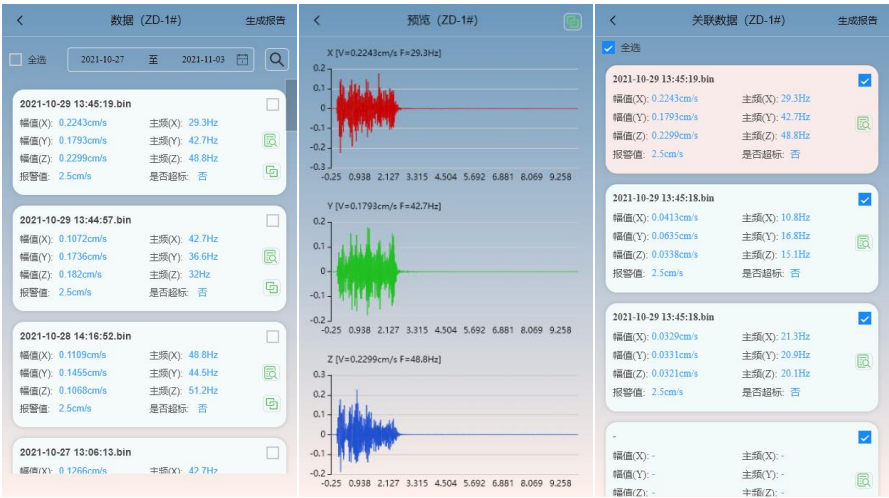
< 数据 (ZD-1#) 生成报告

全选 2021-10-27 至 2021-11-03

2021-10-29 13:45:19.bin
幅值(X): 0.2243cm/s 主频(X): 29.3Hz
幅值(Y): 0.1793cm/s 主频(Y): 42.7Hz
幅值(Z): 0.2299cm/s 主频(Z): 48.8Hz
报警值: 2.5cm/s 是否超标: 否

2021-10-29 13:44:57.bin
幅值(X): 0.1072cm/s 主频(X): 42.7Hz
幅值(Y): 0.1736cm/s 主频(Y): 36.6Hz
幅值(Z): 0.182cm/s 主频(Z): 32Hz
报警值: 2.5cm/s 是否超标: 否

2021-10-28 14:16:52.bin
幅值(X): 0.1109cm/s 主频(X): 48.8Hz
幅值(Y): 0.1455cm/s 主频(Y): 44.5Hz
幅值(Z): 0.1068cm/s 主频(Z): 51.2Hz
报警值: 2.5cm/s 是否超标: 否

2021-10-27 13:06:13.bin
幅值(X): 0.1266cm/s 主频(X): 42.7Hz

< 预览 (ZD-1#)

X [V=0.2243cm/s F=29.3Hz]
0.2 0.1 0 -0.1 -0.2 -0.3
-0.25 0.938 2.127 3.315 4.504 5.692 6.881 8.069 9.258

Y [V=0.1793cm/s F=42.7Hz]
0.2 0.1 0 -0.1 -0.2
-0.25 0.938 2.127 3.315 4.504 5.692 6.881 8.069 9.258

Z [V=0.2299cm/s F=48.8Hz]
0.3 0.2 0.1 0 -0.1 -0.2
-0.25 0.938 2.127 3.315 4.504 5.692 6.881 8.069 9.258

< 关联数据 (ZD-1#) 生成报告

全选

2021-10-29 13:45:19.bin
幅值(X): 0.2243cm/s 主频(X): 29.3Hz
幅值(Y): 0.1793cm/s 主频(Y): 42.7Hz
幅值(Z): 0.2299cm/s 主频(Z): 48.8Hz
报警值: 2.5cm/s 是否超标: 否

2021-10-29 13:45:18.bin
幅值(X): 0.0413cm/s 主频(X): 10.8Hz
幅值(Y): 0.0635cm/s 主频(Y): 16.8Hz
幅值(Z): 0.0338cm/s 主频(Z): 15.1Hz
报警值: 2.5cm/s 是否超标: 否

2021-10-29 13:45:18.bin
幅值(X): 0.0329cm/s 主频(X): 21.3Hz
幅值(Y): 0.0331cm/s 主频(Y): 20.9Hz
幅值(Z): 0.0321cm/s 主频(Z): 20.1Hz
报警值: 2.5cm/s 是否超标: 否

-
幅值(X): - 主频(X): -
幅值(Y): - 主频(Y): -
幅值(Z): - 主频(Z): -